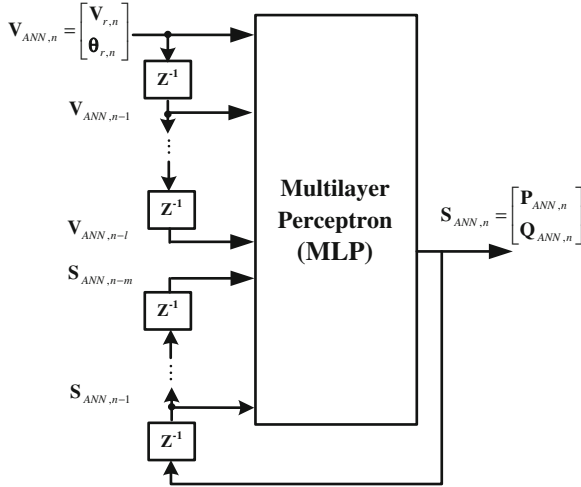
$\mathbf{V}_{ANN,n} = \begin{bmatrix} \mathbf{V}_{r,n} \\ \boldsymbol{\theta}_{r,n} \end{bmatrix}$

$\mathbf{Z}^{-1}$

$\mathbf{V}_{ANN,n-1}$

$\mathbf{Z}^{-1}$

$\mathbf{V}_{ANN,n-l}$

$\mathbf{S}_{ANN,n-m}$

$\mathbf{Z}^{-1}$

$\mathbf{S}_{ANN,n-1}$

$\mathbf{Z}^{-1}$

Multilayer Perceptron (MLP)

$\mathbf{S}_{ANN,n} = \begin{bmatrix} \mathbf{P}_{ANN,n} \\ \mathbf{Q}_{ANN,n} \end{bmatrix}$